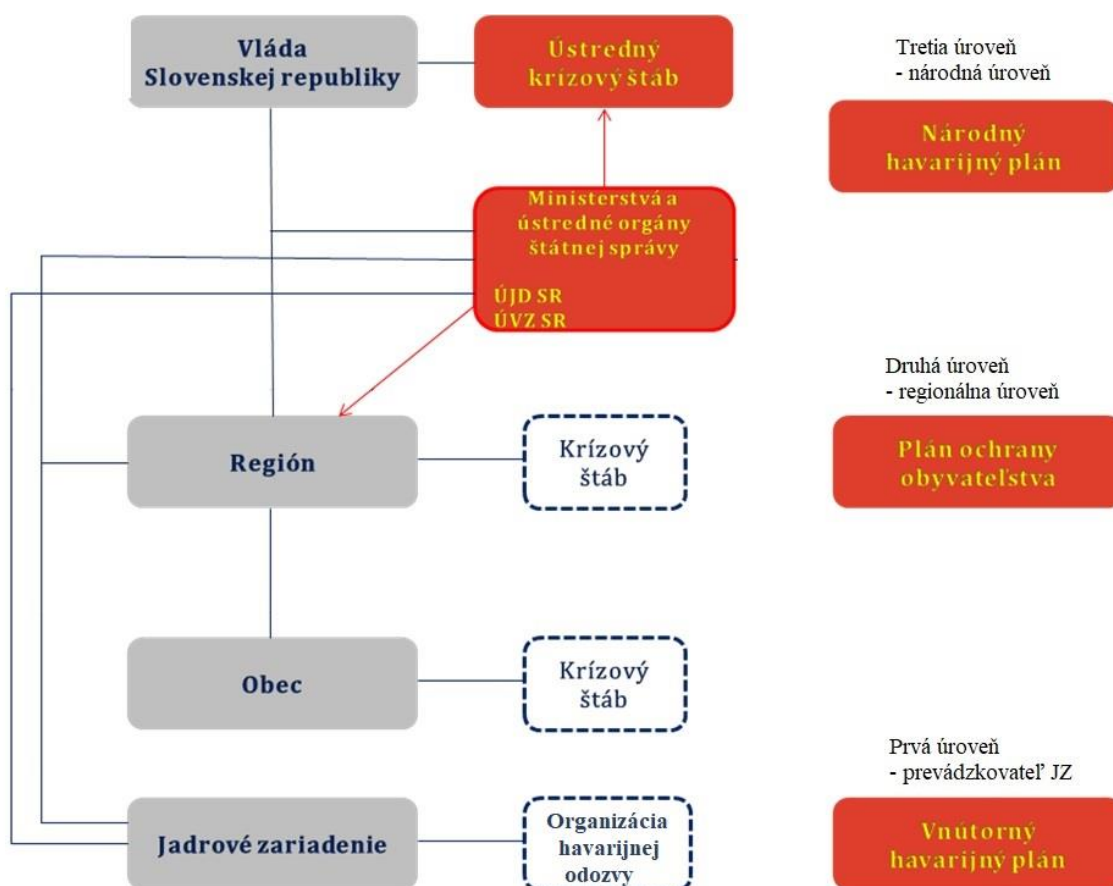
Vláda Slovenskej republiky

Ústredný krízový štáb

Tretia úroveň
- národná úroveň

Národný havarijný plán

Ministerstvá a ústredné orgány štátnej správy

ÚJD SR
ÚVZ SR

Druhá úroveň
- regionálna úroveň

Región

Krízový štáb

Plán ochrany obyvateľstva

Obec

Krízový štáb

Prvá úroveň
- prevádzkovateľ JZ

Jadrové zariadenie

Organizácia havarijnej odozvy

Vnútorný havarijný plán